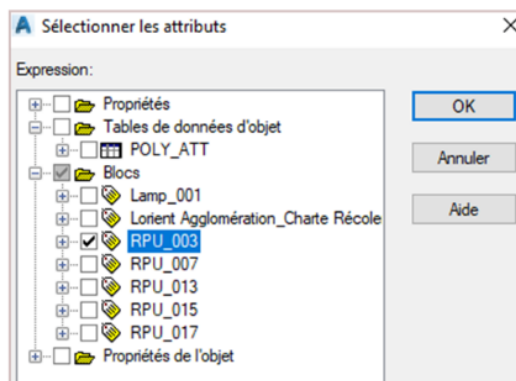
Sélectionner les attributs

X

Expression:

Propriétés
Tables de données d'objet
POLY_ATT
Blocs
Lamp_001
Lorient Agglomération_Charte Récole
RPU_003
RPU_007
RPU_013
RPU_015
RPU_017
Propriétés de l'objet

OK

Annuler

Aide